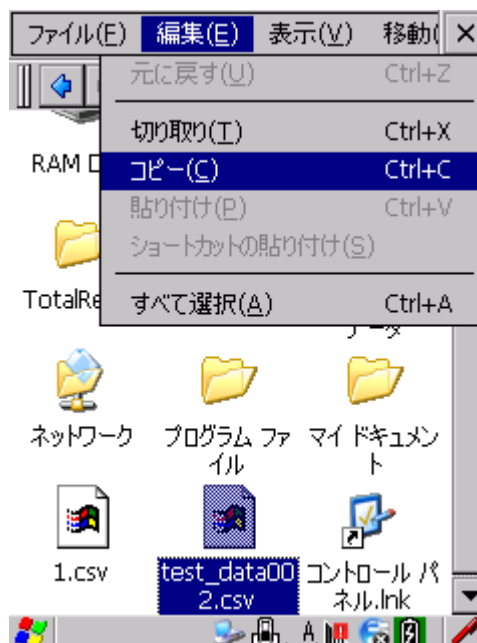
ファイル(F) 編集(E) 表示(V) 移動( ×

元に戻す(U) Ctrl+Z
切り取り(T) Ctrl+X
コピー(C) Ctrl+C
貼り付け(P) Ctrl+V
ショートカットの貼り付け(S)
すべて選択(A) Ctrl+A

RAM D

TotalRe

ネットワーク
プログラム ファイル
マイ ドキュメント

1.csv
test_data002.csv
コントロール パネル.lnk

A